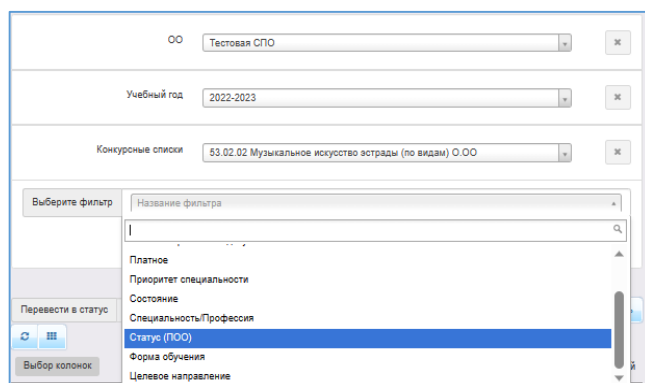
ОО
Тестовая СПО
✖

Учебный год
2022-2023
✖

Конкурсные списки
53.02.02 Музыкальное искусство эстрады (по видам) О.ОО
✖

Выберите фильтр
Название фильтра

Платное
Приоритет специальности
Состояние
Специальность/Профессия
Статус (ПОО)
Форма обучения
Целевое направление

Перевести в статус
Выбор колонок
й